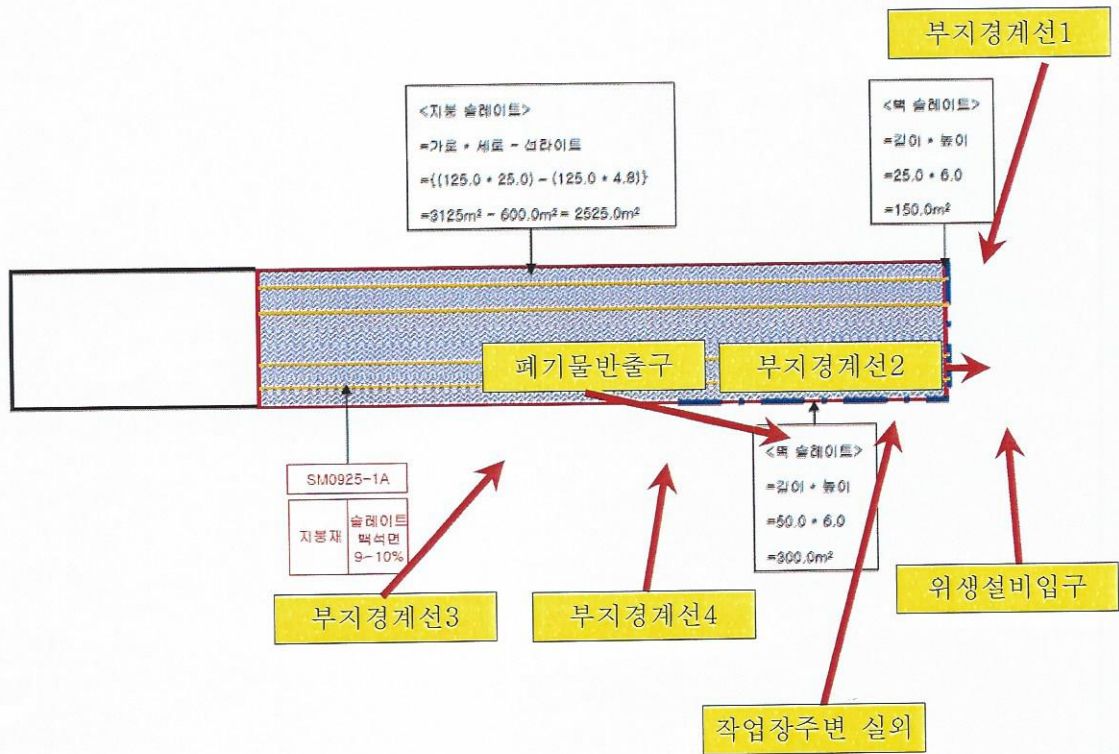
부지경계선1

<지붕 슬레이트>
=가로 * 세로 - 선라이트
={(125.0 * 25.0) - (125.0 * 4.8)}
=3125m² - 600.0m² = 2525.0m²

<벽 슬레이트>
=길이 * 높이
=25.0 * 6.0
=150.0m²

폐기물반출구

부지경계선2

<벽 슬레이트>
=길이 * 높이
=50.0 * 6.0
=300.0m²

SM0925-1A

| 지붕재 | 슬레이트 백석면 9~10% |
|---|---|

부지경계선3

부지경계선4

위생설비입구

작업장주변 실외